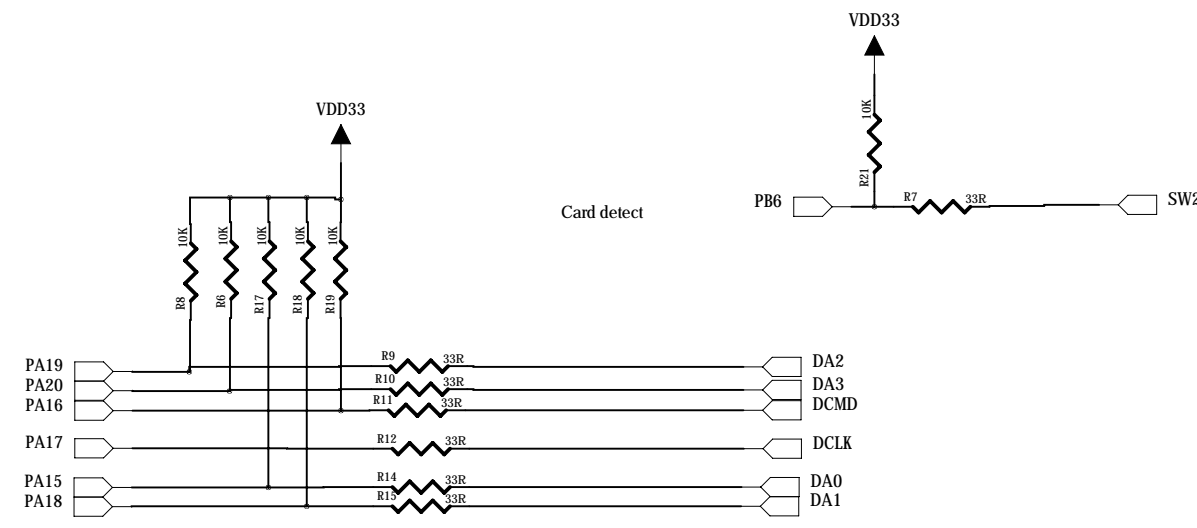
VDD33

10K

R21

PB6

R7

33R

SW2

VDD33

Card detect

10K 10K 10K 10K 10K

R8 R6 R17 R18 R19

PA19
PA20
PA16

PA17

PA15
PA18

R9 33R
R10 33R
R11 33R

R12 33R

R14 33R
R15 33R

DA2
DA3
DCMD

DCLK

DA0
DA1